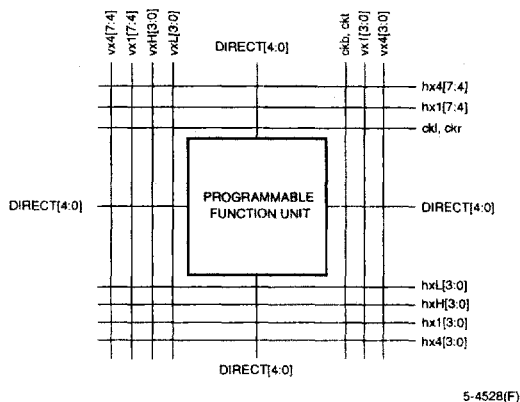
vx4[7:4]
vx1[7:4]
vxH[3:0]
vxL[3:0]
DIRECT[4:0]
ckb, ckt
vx1[3:0]
vx4[3:0]
hx4[7:4]
hx1[7:4]
ckl, ckr
DIRECT[4:0]
PROGRAMMABLE FUNCTION UNIT
DIRECT[4:0]
hxL[3:0]
hxH[3:0]
hx1[3:0]
hx4[3:0]
DIRECT[4:0]
5-4528(F)